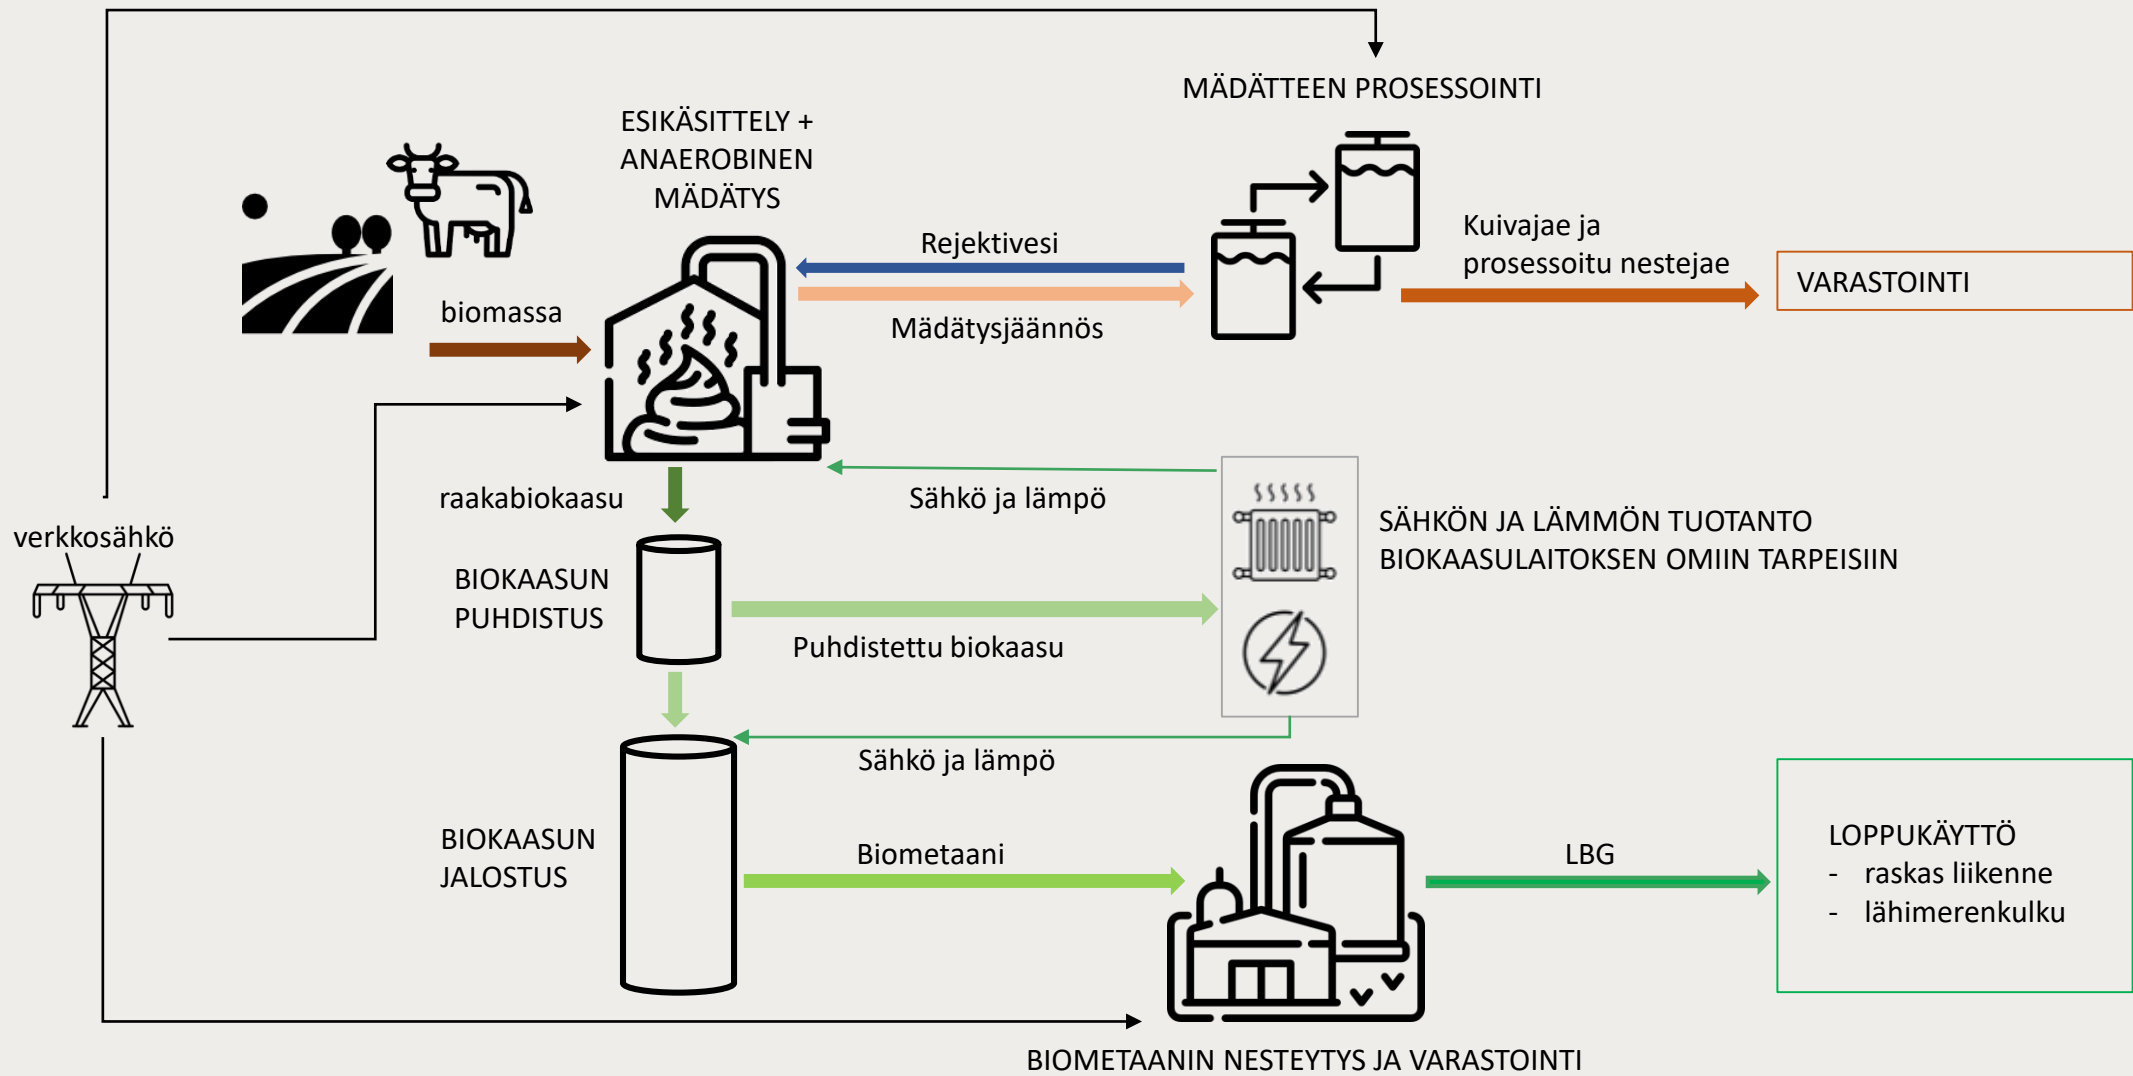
MÄDÄTTEEN PROSESSOINTI

ESIKÄSITTELY + ANAEROBINEN MÄDÄTYS

Rejektivesi

Kuivajae ja prosessoitu nestejae

VARASTOINTI

biomassa

Mädätysjäännös

raakabiokaasu

Sähkö ja lämpö

SÄHKÖN JA LÄMMÖN TUOTANTO BIOKAASULAITOKSEN OMIIN TARPEISIIN

verkkosähkö

BIOKAASUN PUHDISTUS

Puhdistettu biokaasu

Sähkö ja lämpö

BIOKAASUN JALOSTUS

Biometaani

LBG

LOPPUKÄYTTÖ
- raskas liikenne
- lähimerenkulku

BIOMETAANIN NESTEYTYS JA VARASTOINTI